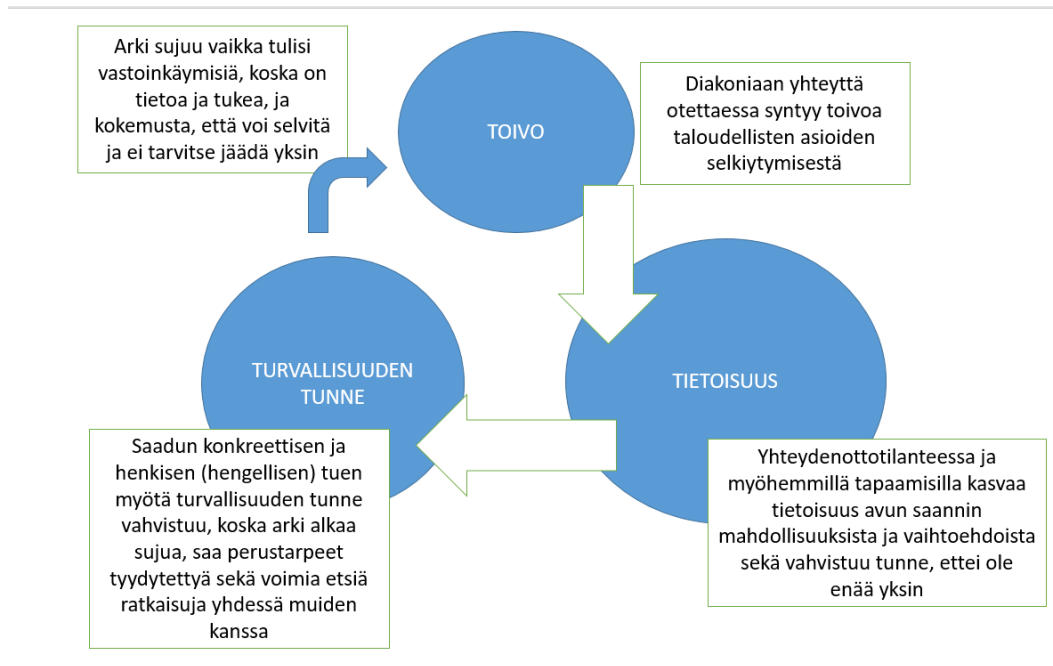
Arki sujuu vaikka tulisi vastoinkäymisiä, koska on tietoa ja tukea, ja kokemusta, että voi selvitä ja ei tarvitse jäädä yksin

TOIVO

Diakoniaan yhteyttä otettaessa syntyy toivoa taloudellisten asioiden selkiytymisestä

TURVALLISUUDEN TUNNE

TIETOISUUS

Saadun konkreettisen ja henkisen (hengellisen) tuen myötä turvallisuuden tunne vahvistuu, koska arki alkaa sujua, saa perustarpeet tyydytettyä sekä voimia etsiä ratkaisuja yhdessä muiden kanssa

Yhteydenottotilanteessa ja myöhemmillä tapaamisilla kasvaa tietoisuus avun saannin mahdollisuuksista ja vaihtoehdoista sekä vahvistuu tunne, ettei ole enää yksin